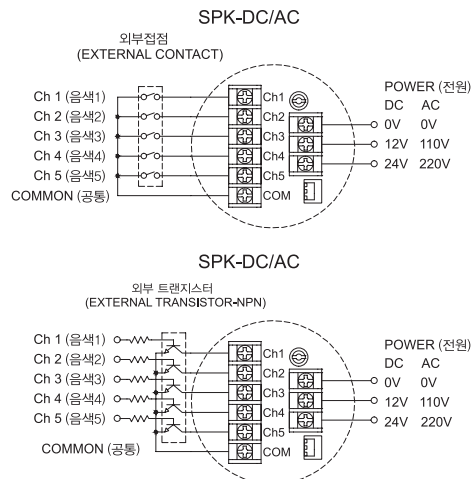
SPK-DC/AC

외부접점
(EXTERNAL CONTACT)

Ch 1 (음색1)
Ch 2 (음색2)
Ch 3 (음색3)
Ch 4 (음색4)
Ch 5 (음색5)
COMMON (공통)

Ch1
Ch2
Ch3
Ch4
Ch5
COM

POWER (전원)
DC AC
0V 0V
12V 110V
24V 220V

SPK-DC/AC

외부 트랜지스터
(EXTERNAL TRANSISTOR-NPN)

Ch 1 (음색1)
Ch 2 (음색2)
Ch 3 (음색3)
Ch 4 (음색4)
Ch 5 (음색5)
COMMON (공통)

Ch1
Ch2
Ch3
Ch4
Ch5
COM

POWER (전원)
DC AC
0V 0V
12V 110V
24V 220V